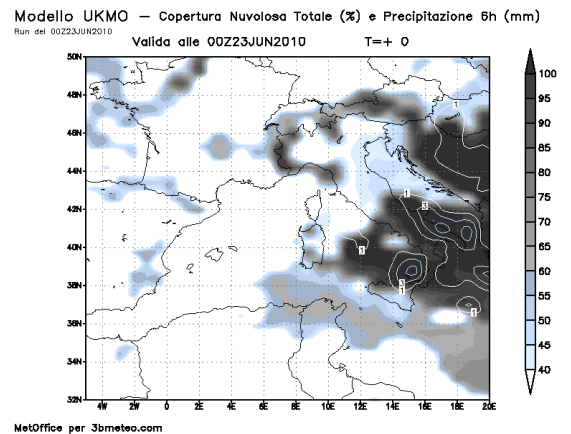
Modello UKMO — Copertura Nuvolosa Totale (%) e Precipitazione 6h (mm)
Run del 00Z23JUN2010

Valida alle 00Z23JUN2010 T=+ 0

50N
48N
46N
44N
42N
40N
38N
36N
34N
32N

4W 2W 0 2E 4E 6E 8E 10E 12E 14E 16E 18E 20E

1
1
3
1
1
1

100
95
90
85
80
75
70
65
60
55
50
45
40

MetOffice per 3bmeteo.com